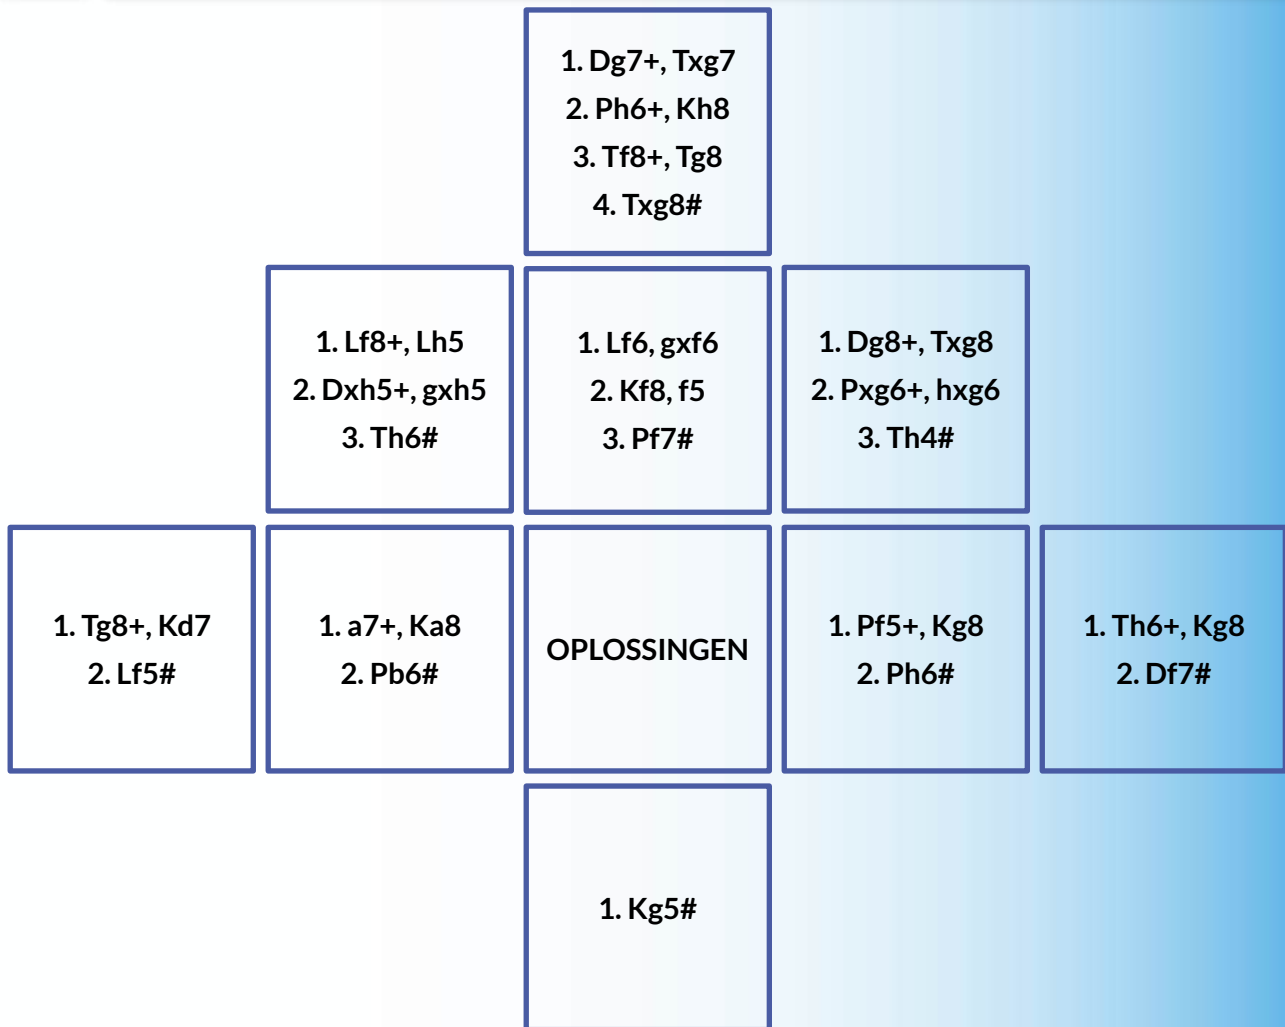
1. Dg7+, Txg7
2. Ph6+, Kh8
3. Tf8+, Tg8
4. Txg8#

1. Lf8+, Lh5
2. Dxh5+, gxh5
3. Th6#

1. Lf6, gxf6
2. Kf8, f5
3. Pf7#

1. Dg8+, Txg8
2. Pxg6+, hxg6
3. Th4#

1. Tg8+, Kd7
2. Lf5#

1. a7+, Ka8
2. Pb6#

OPLOSSINGEN

1. Pf5+, Kg8
2. Ph6#

1. Th6+, Kg8
2. Df7#

1. Kg5#